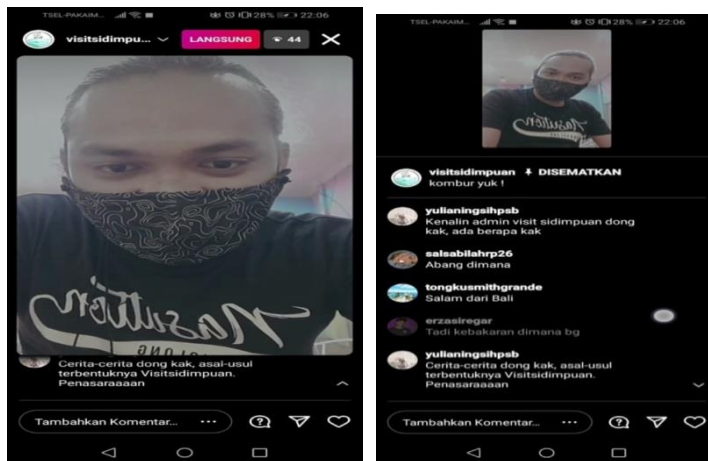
TSEL-PAKAIM... 28% 22:06

visitsidimpuan LANGSUNG 44

Cerita-cerita dong kak, asal-usul terbentuknya Visitsidimpuan. Penasaraaaan

Tambahkan Komentar... ···

TSEL-PAKAIM... 28% 22:06

visitsidimpuan DISEMATKAN
kombur yuk !

yulianingsihpsb
Kenalin admin visit sidimpuan dong kak, ada berapa kak

salsabilahrp26
Abang dimana

tongkusmithgrande
Salam dari Bali

erzasiregar
Tadi kebakaran dimana bg

yulianingsihpsb
Cerita-cerita dong kak, asal-usul terbentuknya Visitsidimpuan. Penasaraaaan

Tambahkan Komentar... ···